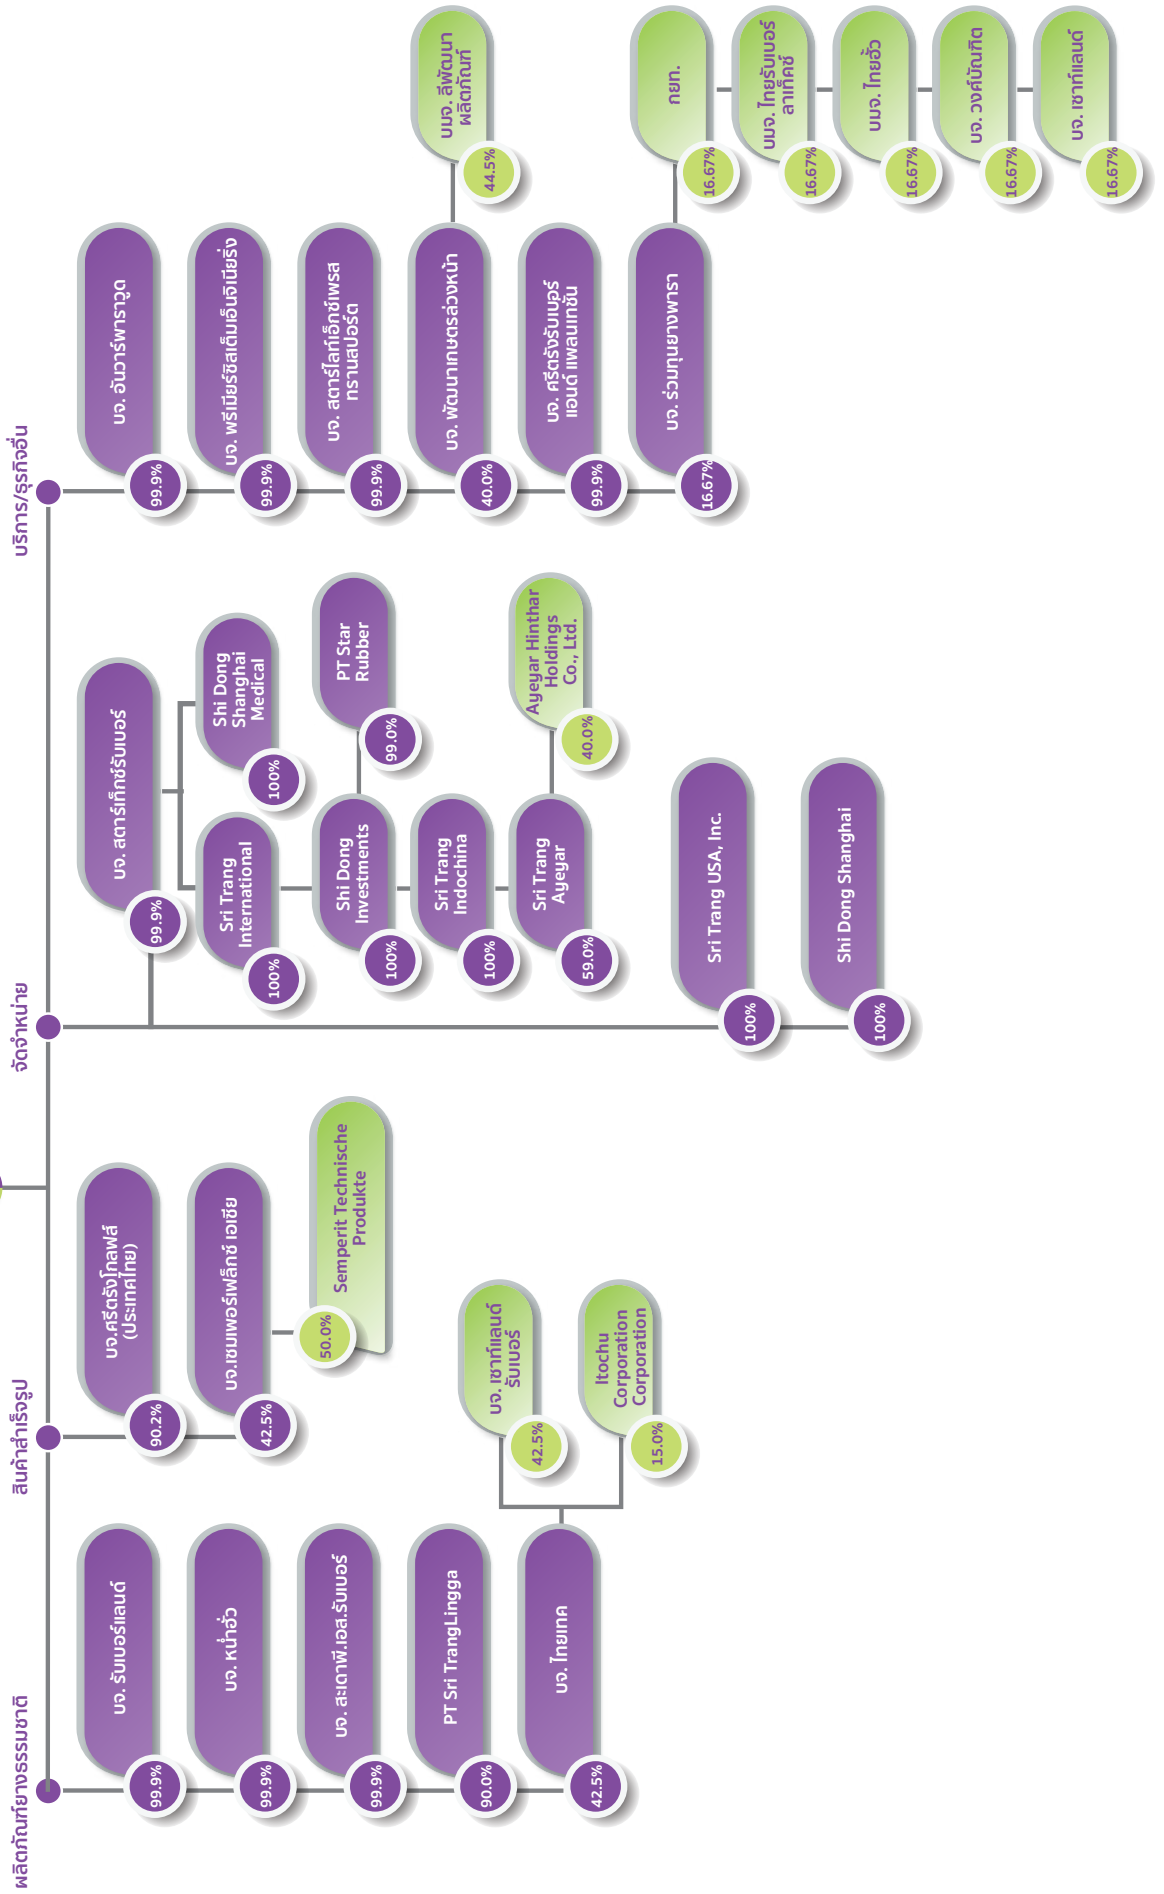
ผลิตภัณฑ์ยางธรรมชาติ

บจ. รับเบอร์แลนด์
99.9%

บจ. หน่ำฮั่ว
99.9%

บจ. สะเดาพี.เอส.รับเบอร์
99.9%

PT Sri TrangLingga
90.0%

บจ. ไทยเทค
42.5%

บจ. เซาท์แลนด์ รับเบอร์
42.5%

Itochu Corporation Corporation
15.0%

สินค้าสำเร็จรูป

บจ.ศรีตรังโกลฟส์ (ประเทศไทย)
90.2%

บจ.เซมเพอร์เฟล็กซ์ เอเชีย
42.5%

Semperit Technische Produkte
50.0%

จัดจำหน่าย

บจ. สตาร์เท็กซ์รับเบอร์
99.9%

Shi Dong Shanghai Medical
100%

Sri Trang International
100%

Shi Dong Investments
100%

PT Star Rubber
99.0%

Sri Trang Indochina
100%

Sri Trang Ayeyar
59.0%

Ayeyar Hinthar Holdings Co., Ltd.
40.0%

Sri Trang USA, Inc.
100%

Shi Dong Shanghai
100%

บริการ/ธุรกิจอื่น

บจ. อันวาร์พาราวูด
99.9%

บจ. พรีเมียร์ซิสเต็มเอ็นจิเนียริ่ง
99.9%

บจ. สตาร์ไลท์เอ็กซ์เพรส ทรานสปอร์ต
99.9%

บจ. พัฒนาเกษตรล่วงหน้า
40.0%

บมจ. สีพัฒนา ผลิตภัณฑ์
44.5%

บจ. ศรีตรังรับเบอร์ แอนด์ แพลนเทชั่น
99.9%

บจ. ร่วมทุนยางพารา
16.67%

กยท.
16.67%

บมจ. ไทยรับเบอร์ ลาเท็คซ์
16.67%

บมจ. ไทยฮั้ว
16.67%

บจ. วงศ์บัณฑิต
16.67%

บจ. เซาท์แลนด์
16.67%